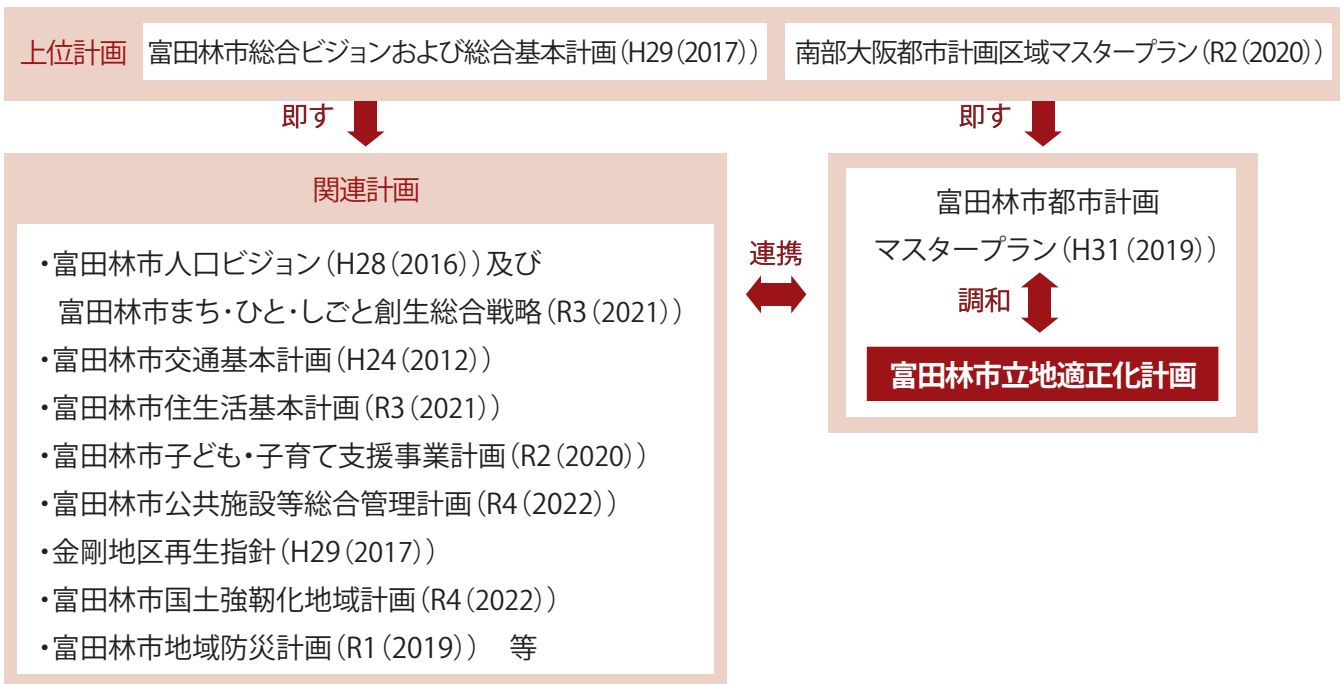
上位計画 富田林市総合ビジョンおよび総合基本計画（H29（2017））

南部大阪都市計画区域マスタープラン（R2（2020））

即す

即す

関連計画

・富田林市人口ビジョン（H28（2016））及び富田林市まち・ひと・しごと創生総合戦略（R3（2021））
・富田林市交通基本計画（H24（2012））
・富田林市住生活基本計画（R3（2021））
・富田林市子ども・子育て支援事業計画（R2（2020））
・富田林市公共施設等総合管理計画（R4（2022））
・金剛地区再生指針（H29（2017））
・富田林市国土強靭化地域計画（R4（2022））
・富田林市地域防災計画（R1（2019）） 等

連携

富田林市都市計画マスタープラン（H31（2019））

調和

富田林市立地適正化計画